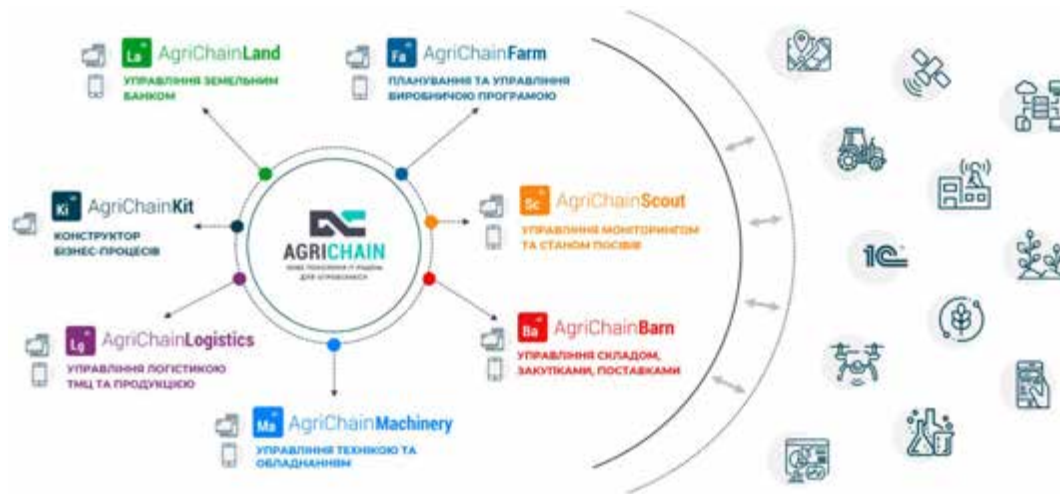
La AgriChainLand
УПРАВЛІННЯ ЗЕМЕЛЬНИМ БАНКОМ

Fa AgriChainFarm
ПЛАНУВАННЯ ТА УПРАВЛІННЯ ВИРОБНИЧОЮ ПРОГРАМОЮ

Ki AgriChainKit
КОНСТРУКТОР БІЗНЕС-ПРОЦЕСІВ

AGRICHAIN
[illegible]

Sc AgriChainScout
УПРАВЛІННЯ МОНІТОРИНГОМ ТА СТАНОМ ПОСІВІВ

Lg AgriChainLogistics
УПРАВЛІННЯ ЛОГІСТИКОЮ ТМЦ ТА ПРОДУКЦІЄЮ

Ba AgriChainBarn
УПРАВЛІННЯ СКЛАДОМ, ЗАКУПКАМИ, ПОСТАВКАМИ

Ma AgriChainMachinery
УПРАВЛІННЯ ТЕХНІКОЮ ТА ОБЛАДНАННЯМ

1C